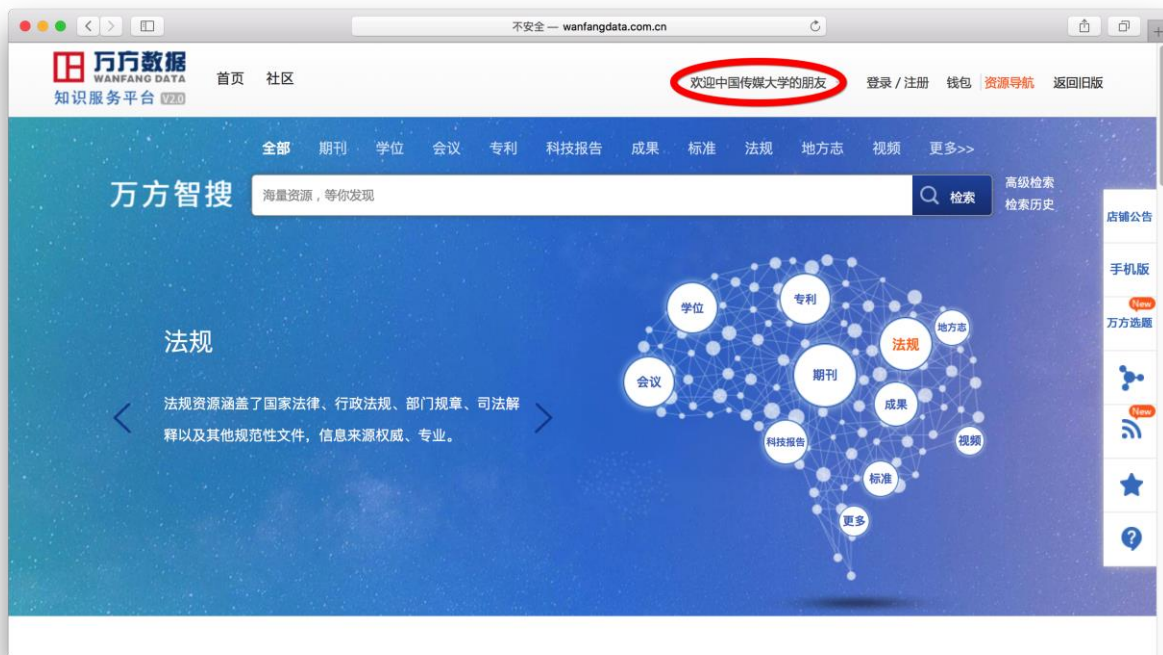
不安全 — wanfangdata.com.cn

万方数据 WANFANG DATA
知识服务平台 V2.0

首页 社区

欢迎中国传媒大学的朋友

登录 / 注册 钱包 资源导航 返回旧版

全部 期刊 学位 会议 专利 科技报告 成果 标准 法规 地方志 视频 更多>>

万方智搜

海量资源，等你发现

检索

高级检索
检索历史

店铺公告

手机版

New
万方选题

New

法规

法规资源涵盖了国家法律、行政法规、部门规章、司法解释以及其他规范性文件，信息来源权威、专业。

学位
专利
地方志
法规
会议
期刊
成果
科技报告
视频
标准
更多